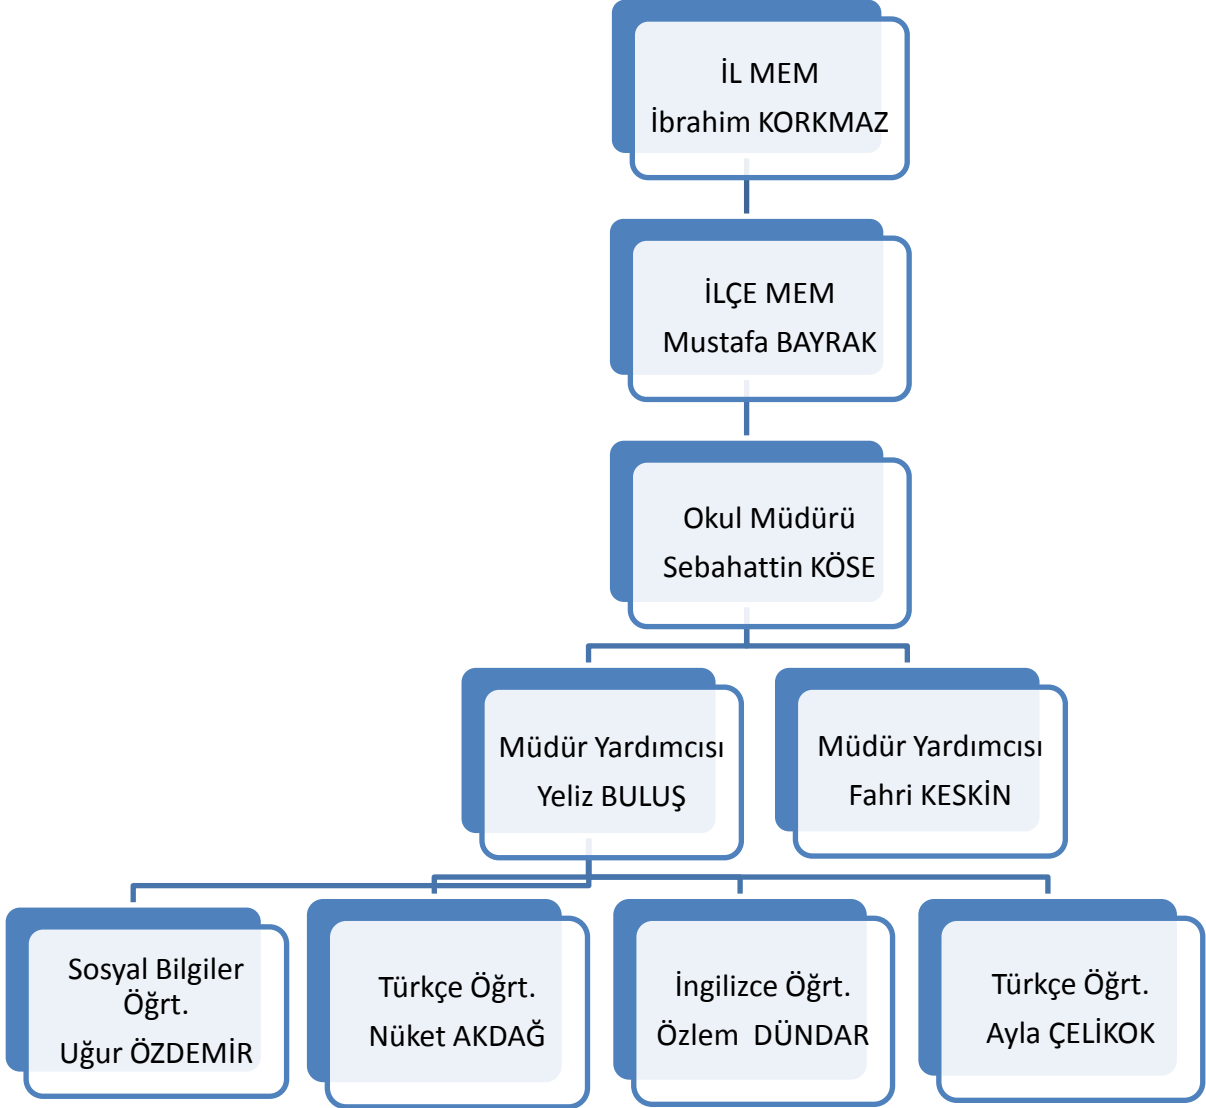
İL MEM
İbrahim KORKMAZ

İLÇE MEM
Mustafa BAYRAK

Okul Müdürü
Sebahattin KÖSE

Müdür Yardımcısı
Yeliz BULUŞ

Müdür Yardımcısı
Fahri KESKİN

Sosyal Bilgiler Öğrt.
Uğur ÖZDEMİR

Türkçe Öğrt.
Nüket AKDAĞ

İngilizce Öğrt.
Özlem DÜNDAR

Türkçe Öğrt.
Ayla ÇELİKOK